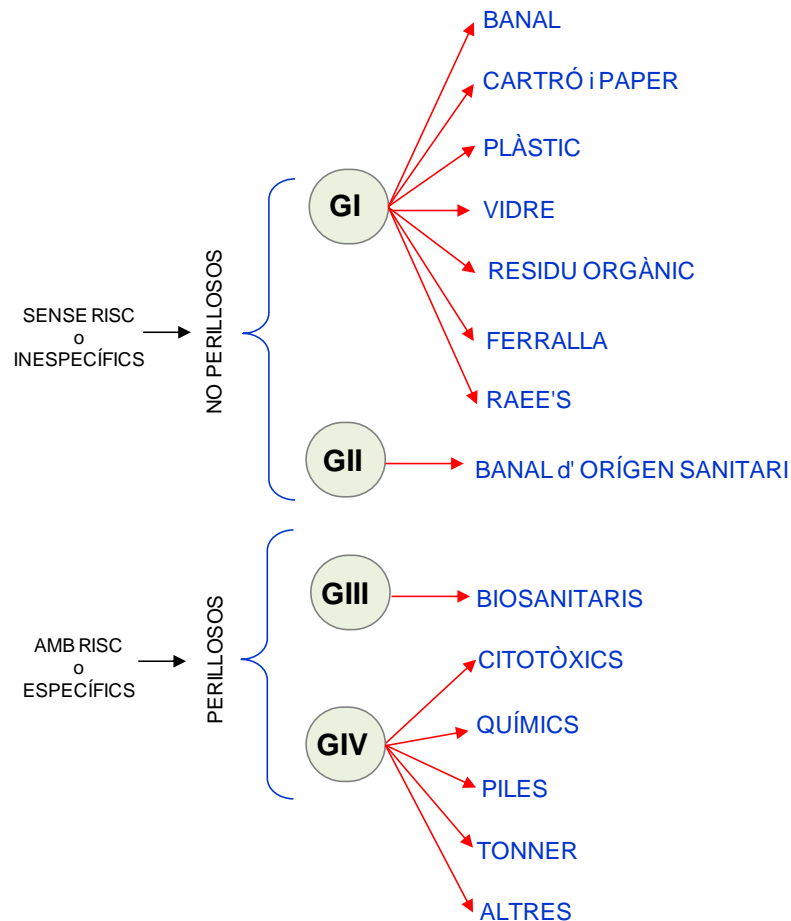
SENSE RISC
o
INESPECÍFICS

NO PERILLOSOS

GI

BANAL
CARTRÓ i PAPER
PLÀSTIC
VIDRE
RESIDU ORGÀNIC
FERRALLA
RAEE'S

GII

BANAL d' ORÍGEN SANITARI

AMB RISC
o
ESPECÍFICS

PERILLOSOS

GIII

BIOSANITARIS

GIV

CITOTÒXICS
QUÍMICS
PILES
TONNER
ALTRES